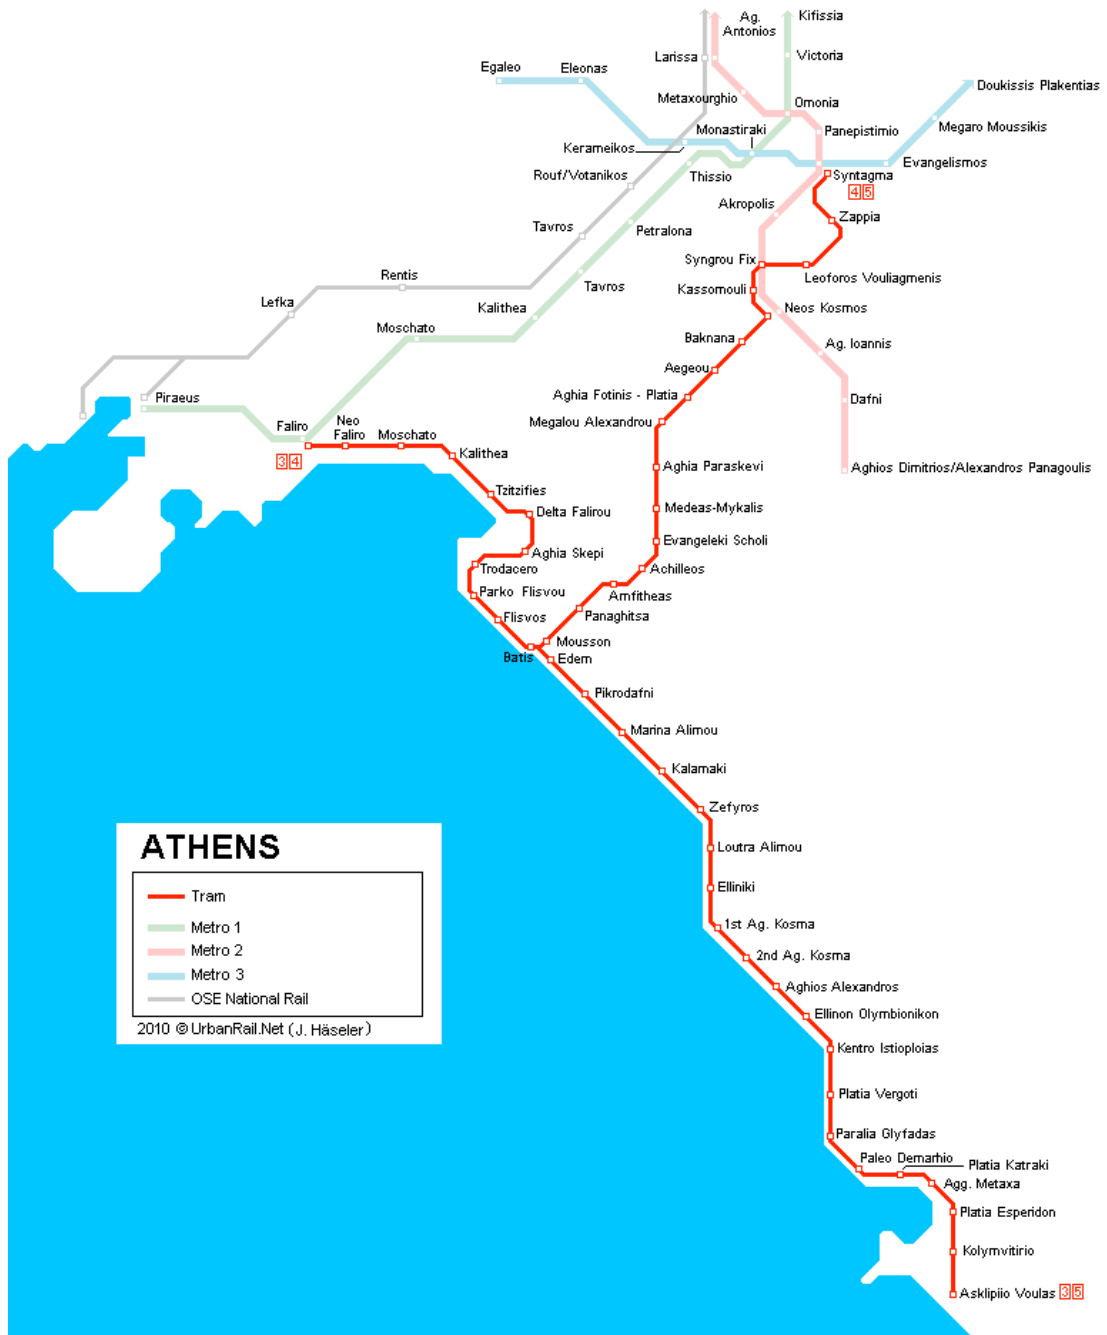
Ag. Antonios
Kifissia
Larissa
Victoria
Egaleo
Eleonas
Doukissis Plakentias
Metaxourghio
Omonia
Monastiraki
Panepistimio
Megaro Moussikis
Kerameikos
Evangelismos
Rouf/Votanikos
Thissio
Syntagma
4 5
Akropolis
Zappia
Tavros
Petralona
Syngrou Fix
Leoforos Vouliagmenis
Rentis
Tavros
Kassomouli
Lefka
Neos Kosmos
Kalithea
Moschato
Baknana
Ag. Ioannis
Aegeou
Piraeus
Aghia Fotinis - Platia
Dafni
Faliro
Neo Faliro
Moschato
Megalou Alexandrou
3 4
Kalithea
Aghia Paraskevi
Aghios Dimitrios/Alexandros Panagoulis
Tzitzifies
Delta Falirou
Medeas-Mykalis
Evangeleki Scholi
Aghia Skepi
Trodacero
Achilleos
Parko Flisvou
Amfitheas
Flisvos
Panaghitsa
Mousson
Batis
Edem
Pikrodafni
Marina Alimou
Kalamaki
Zefyros
ATHENS
Tram
Metro 1
Metro 2
Metro 3
OSE National Rail
2010 © UrbanRail.Net (J. Häseler)
Loutra Alimou
Elliniki
1st Ag. Kosma
2nd Ag. Kosma
Aghios Alexandros
Ellinon Olymbionikon
Kentro Istioploias
Platia Vergoti
Paralia Glyfadas
Paleo Demarhio
Platia Katraki
Agg. Metaxa
Platia Esperidon
Kolymvitirio
Asklipiio Voulas 3 5